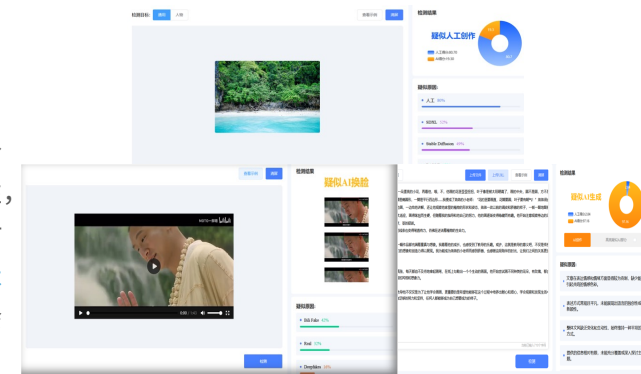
检测目标: 图像 人脸

检测结果

疑似人工创作

人工创作 96.9%
AI创作 3.1%

疑似原因:

人工 96%

SDXL 1.2%

Stable Diffusion 0.9%

检测结果

疑似AI换脸

疑似原因:

DiffFake 45%

Real 50%

DeepFake 5%

检测结果

疑似AI生成

人工创作
AI生成

疑似原因:

检测